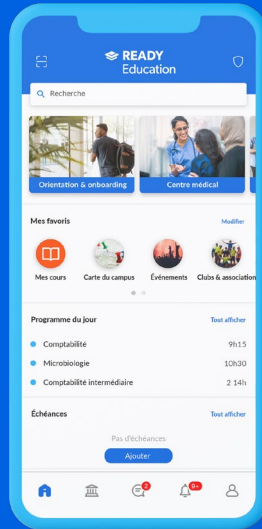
READY
Education

Recherche

Orientation & onboarding

Centre médical

Mes favoris

Modifier

Mes cours

Carte du campus

Événements

Clubs & association

Programme du jour

Tout afficher

Comptabilité

9h15

Microbiologie

10h30

Comptabilité intermédiaire

2 14h

Échéances

Tout afficher

Pas d'échéances

Ajouter

2

9+